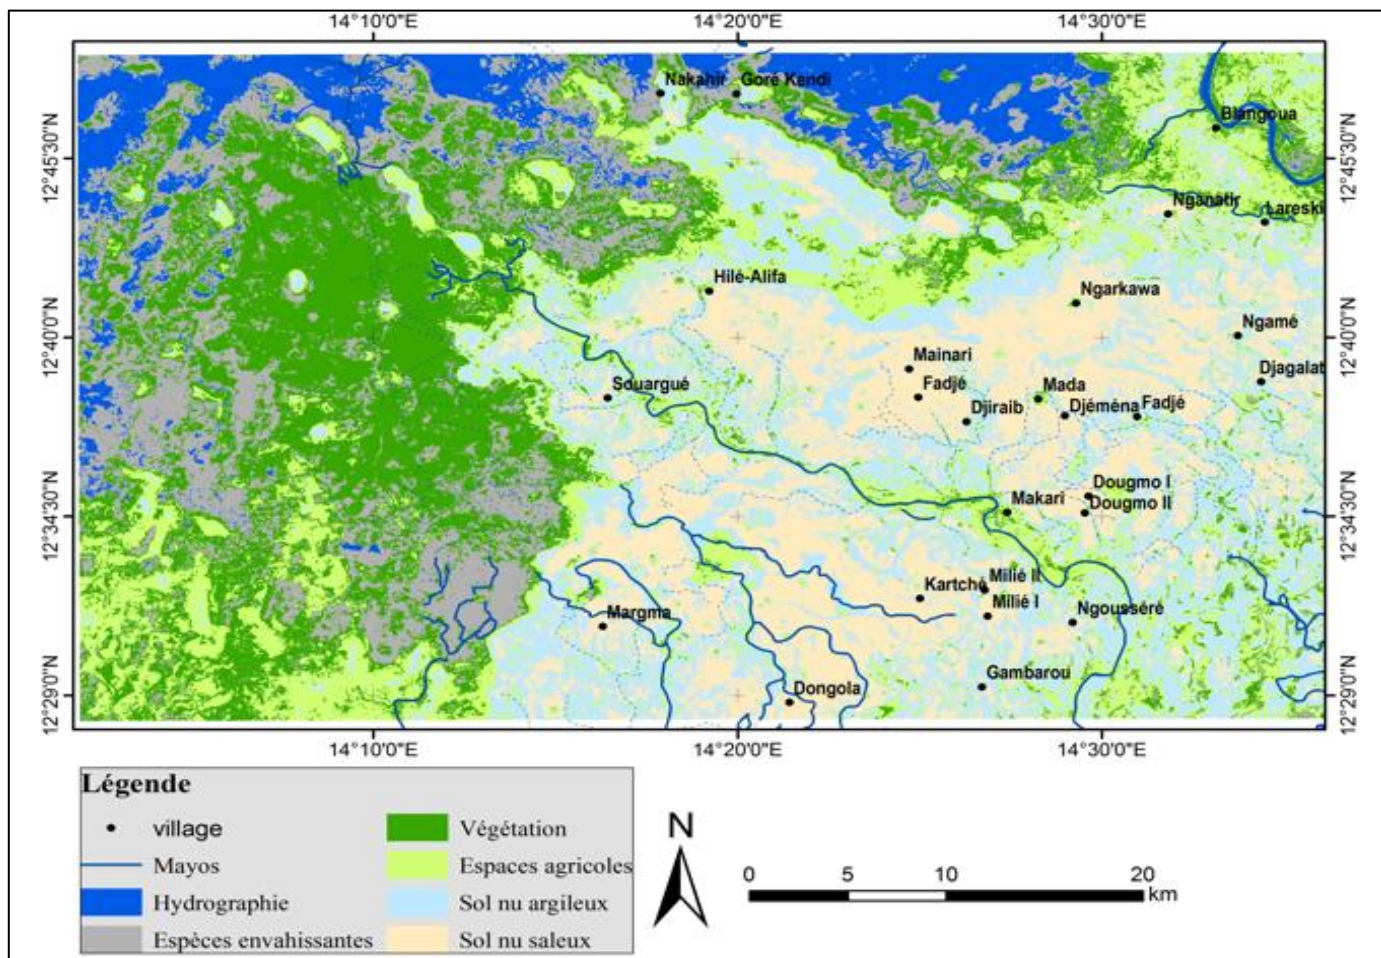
14°10'0"E 14°20'0"E 14°30'0"E

12°45'30"N
12°40'0"N
12°34'30"N
12°29'0"N

Nakahir
Goré Kendi
Blangoua
Nganatir
Lareski
Hilé-Alifa
Ngarkawa
Ngamé
Mainari
Djagalat
Souargué
Fadjé
Mada
Djiraib
Djéména
Fadjé
Dougmo I
Makari
Dougmo II
Kartché
Milié II
Milié I
Ngousséré
Margma
Gambarou
Dongola

14°10'0"E 14°20'0"E 14°30'0"E

12°45'30"N
12°40'0"N
12°34'30"N
12°29'0"N

Légende
village
Mayos
Hydrographie
Espèces envahissantes
Végétation
Espaces agricoles
Sol nu argileux
Sol nu saleux

N

0 5 10 20
km